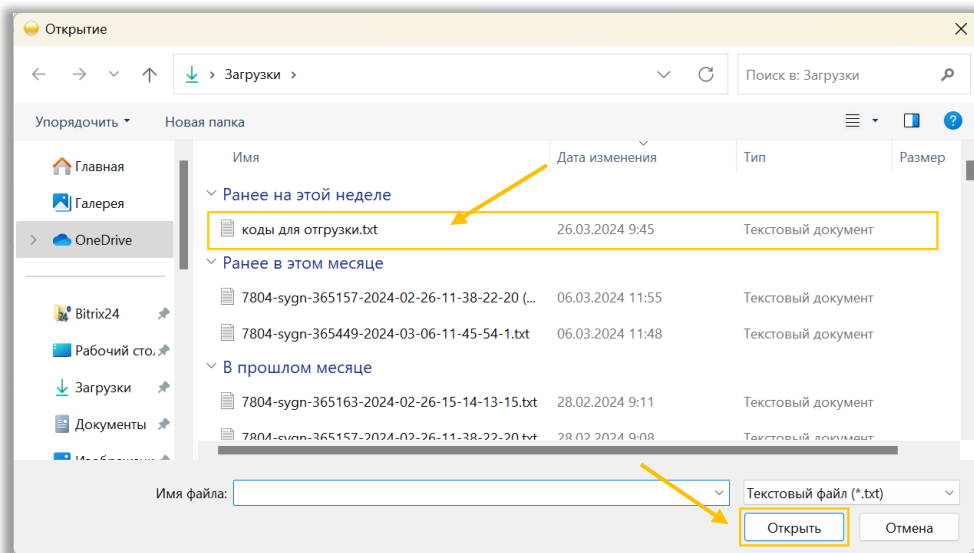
Открытие

Загрузки

Поиск в: Загрузки

Упорядочить ▾ Новая папка

Главная
Галерея
OneDrive

Bitrix24
Рабочий сто.
Загрузки
Документы
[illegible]

| Имя | Дата изменения | Тип | Размер |
|---|---|---|---|
| Ранее на этой неделе | | | |
| коды для отгрузки.txt | 26.03.2024 9:45 | Текстовый документ | |
| Ранее в этом месяце | | | |
| 7804-sygn-365157-2024-02-26-11-38-22-20 (... | 06.03.2024 11:55 | Текстовый документ | |
| 7804-sygn-365449-2024-03-06-11-45-54-1.txt | 06.03.2024 11:48 | Текстовый документ | |
| В прошлом месяце | | | |
| 7804-sygn-365163-2024-02-26-15-14-13-15.txt | 28.02.2024 9:11 | Текстовый документ | |
| 7804-sygn-365157-2024-02-26-11-38-22-20.txt | 28.02.2024 9:08 | Текстовый документ | |

Имя файла:

Текстовый файл (*.txt)

Открыть Отмена